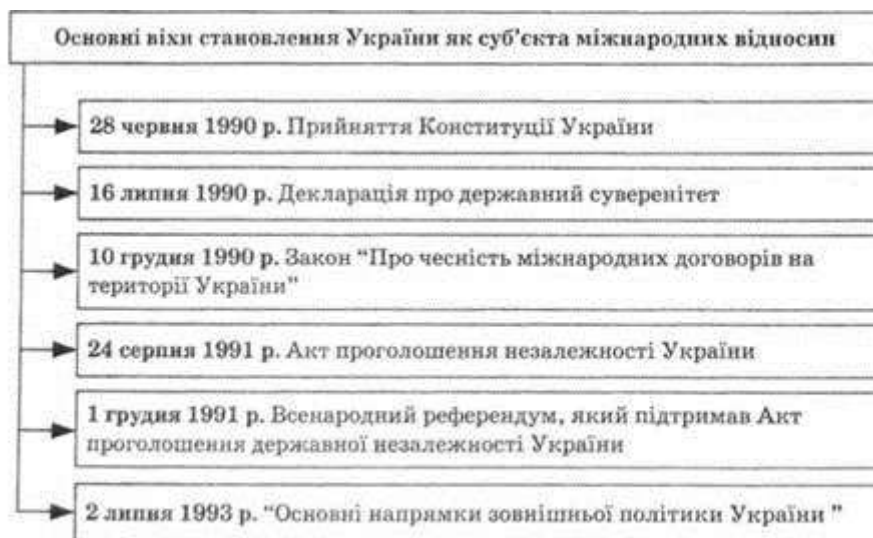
Основні віхи становлення України як суб'єкта міжнародних відносин

28 червня 1990 р. Прийняття Конституції України

16 липня 1990 р. Декларація про державний суверенітет

10 грудня 1990 р. Закон "Про чесність міжнародних договорів на території України"

24 серпня 1991 р. Акт проголошення незалежності України

1 грудня 1991 р. Всенародний референдум, який підтримав Акт проголошення державної незалежності України

2 липня 1993 р. "Основні напрямки зовнішньої політики України"